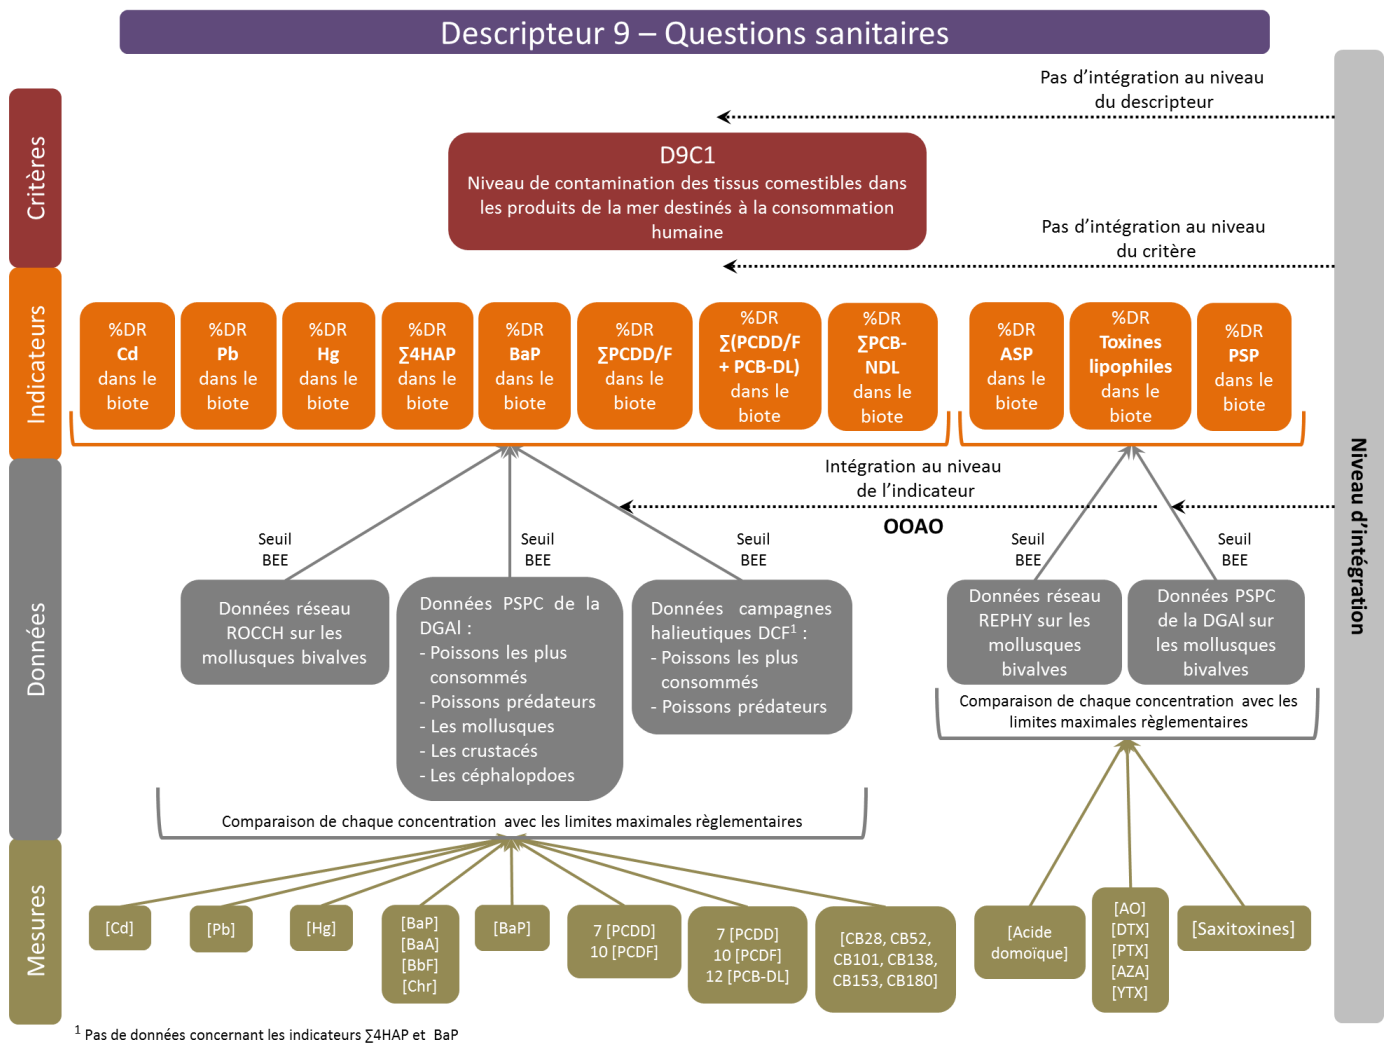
Descripteur 9 – Questions sanitaires

Critères

Pas d'intégration au niveau du descripteur

D9C1
Niveau de contamination des tissus comestibles dans les produits de la mer destinés à la consommation humaine

Pas d'intégration au niveau du critère

Indicateurs

%DR **Cd** dans le biote

%DR **Pb** dans le biote

%DR **Hg** dans le biote

%DR **∑4HAP** dans le biote

%DR **BaP** dans le biote

%DR **∑PCDD/F** dans le biote

%DR **∑(PCDD/F + PCB-DL)** dans le biote

%DR **∑PCB-NDL** dans le biote

%DR **ASP** dans le biote

%DR **Toxines lipophiles** dans le biote

%DR **PSP** dans le biote

Intégration au niveau de l'indicateur

**OOAO**

Niveau d'intégration

Données

Seuil BEE

Seuil BEE

Seuil BEE

Seuil BEE

Seuil BEE

Données réseau ROCCH sur les mollusques bivalves

Données PSPC de la DGAl :
- Poissons les plus consommés
- Poissons prédateurs
- Les mollusques
- Les crustacés
- Les céphalopdoes

Données campagnes halieutiques DCF$^1$ :
- Poissons les plus consommés
- Poissons prédateurs

Données réseau REPHY sur les mollusques bivalves

Données PSPC de la DGAl sur les mollusques bivalves

Comparaison de chaque concentration avec les limites maximales règlementaires

Comparaison de chaque concentration avec les limites maximales règlementaires

Mesures

[Cd]

[Pb]

[Hg]

[BaP] [BaA] [BbF] [Chr]

[BaP]

7 [PCDD] 10 [PCDF]

7 [PCDD] 10 [PCDF] 12 [PCB-DL]

[CB28, CB52, CB101, CB138, CB153, CB180]

[Acide domoïque]

[AO] [DTX] [PTX] [AZA] [YTX]

[Saxitoxines]

$^1$ Pas de données concernant les indicateurs ∑4HAP et BaP